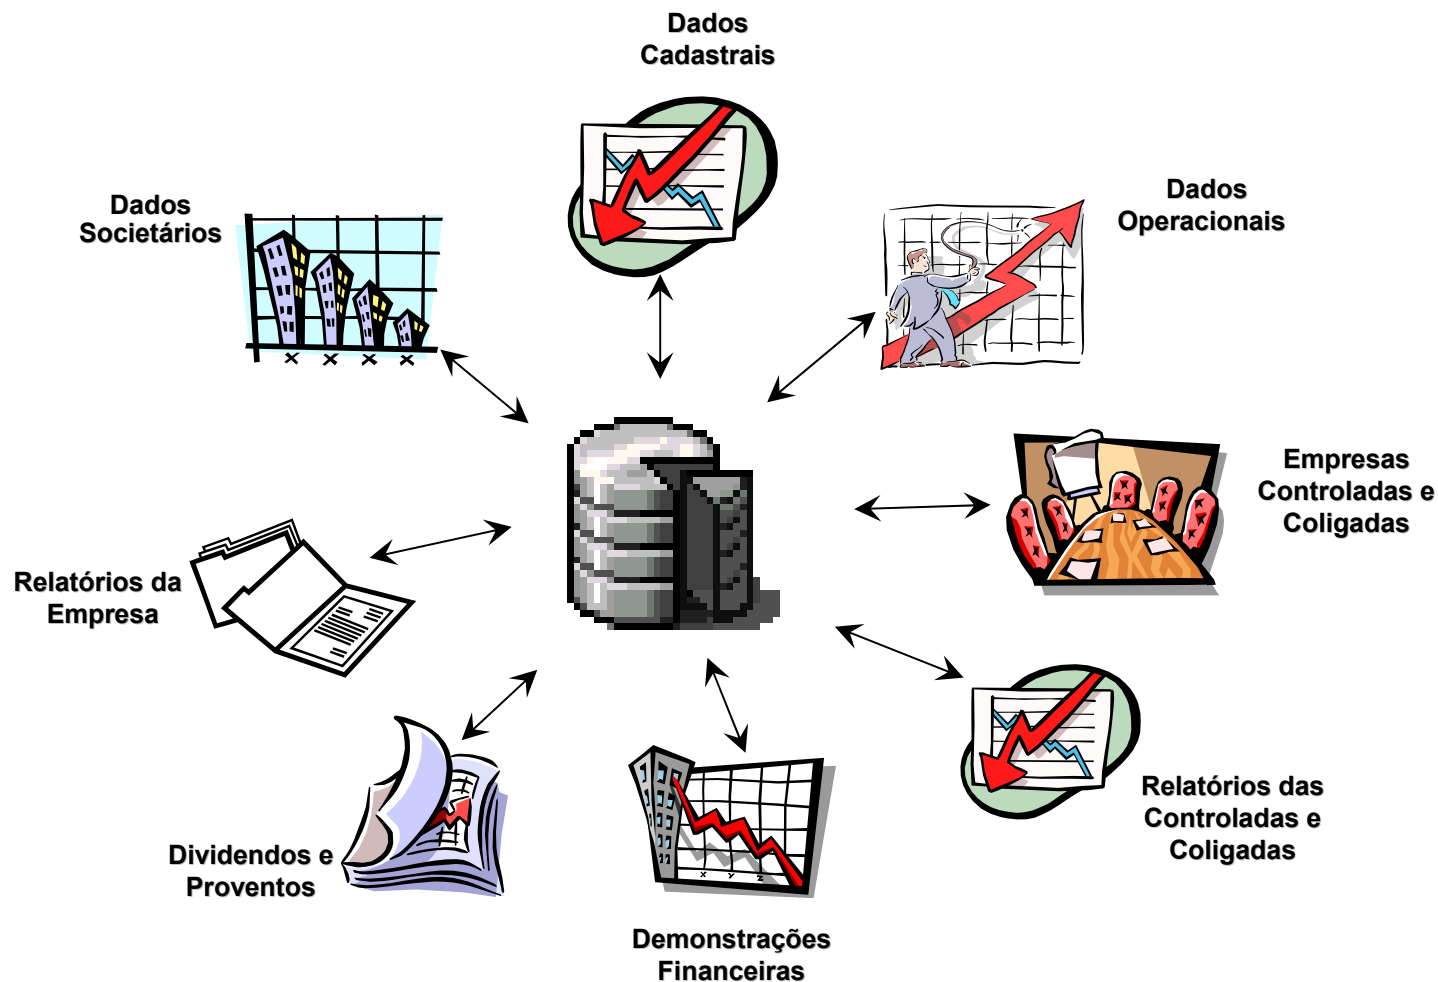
Dados Cadastrais

Dados Societários

Dados Operacionais

Empresas Controladas e Coligadas

Relatórios da Empresa

Relatórios das Controladas e Coligadas

Dividendos e Proventos

Demonstrações Financeiras